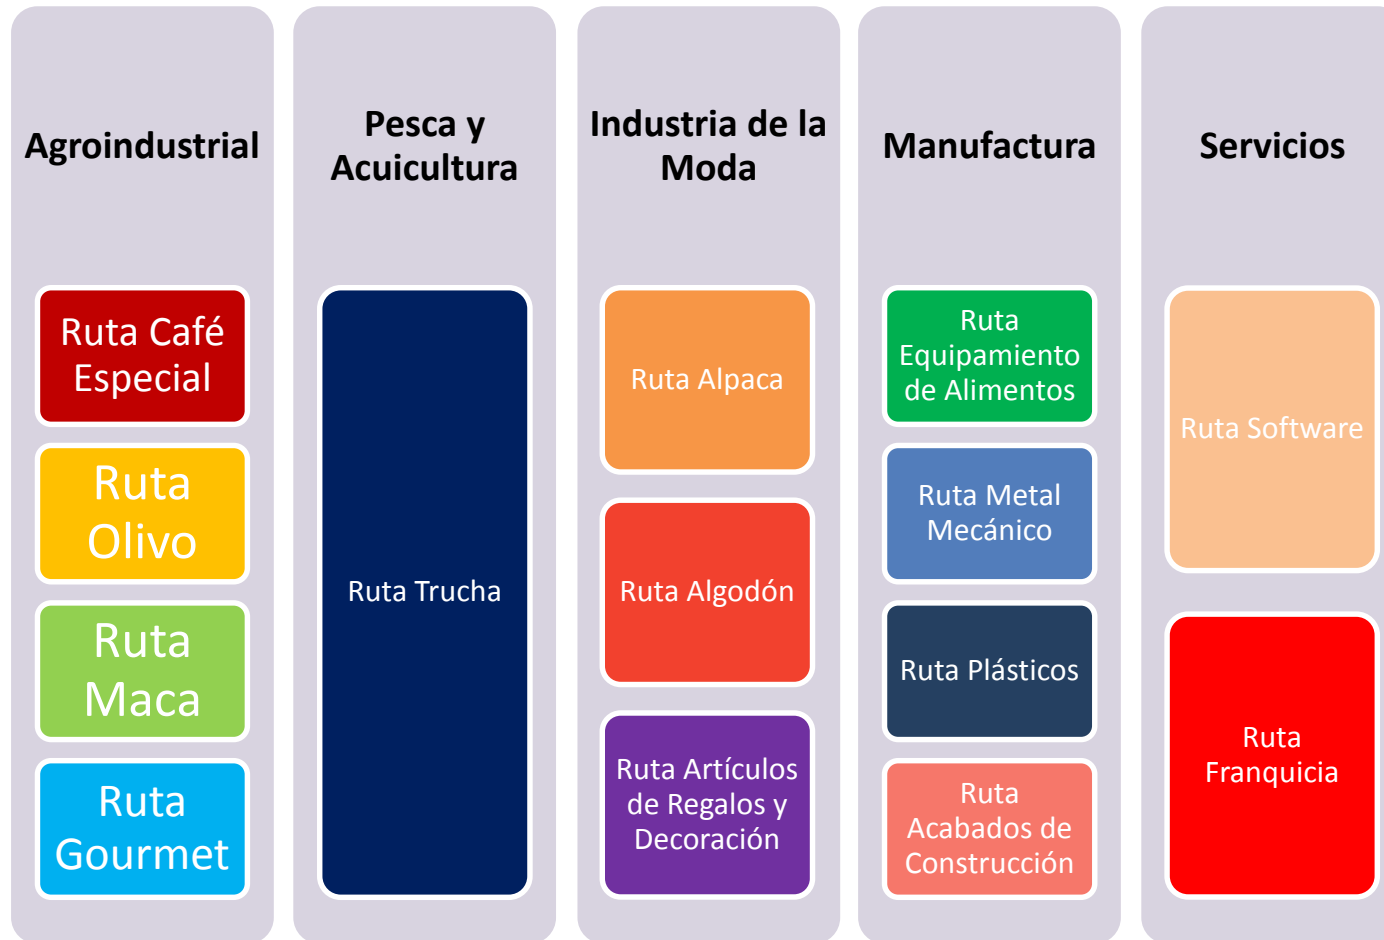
Agroindustrial

Ruta Café Especial

Ruta Olivo

Ruta Maca

Ruta Gourmet

Pesca y Acuicultura

Ruta Trucha

Industria de la Moda

Ruta Alpaca

Ruta Algodón

Ruta Artículos de Regalos y Decoración

Manufactura

Ruta Equipamiento de Alimentos

Ruta Metal Mecánico

Ruta Plásticos

Ruta Acabados de Construcción

Servicios

Ruta Software

Ruta Franquicia